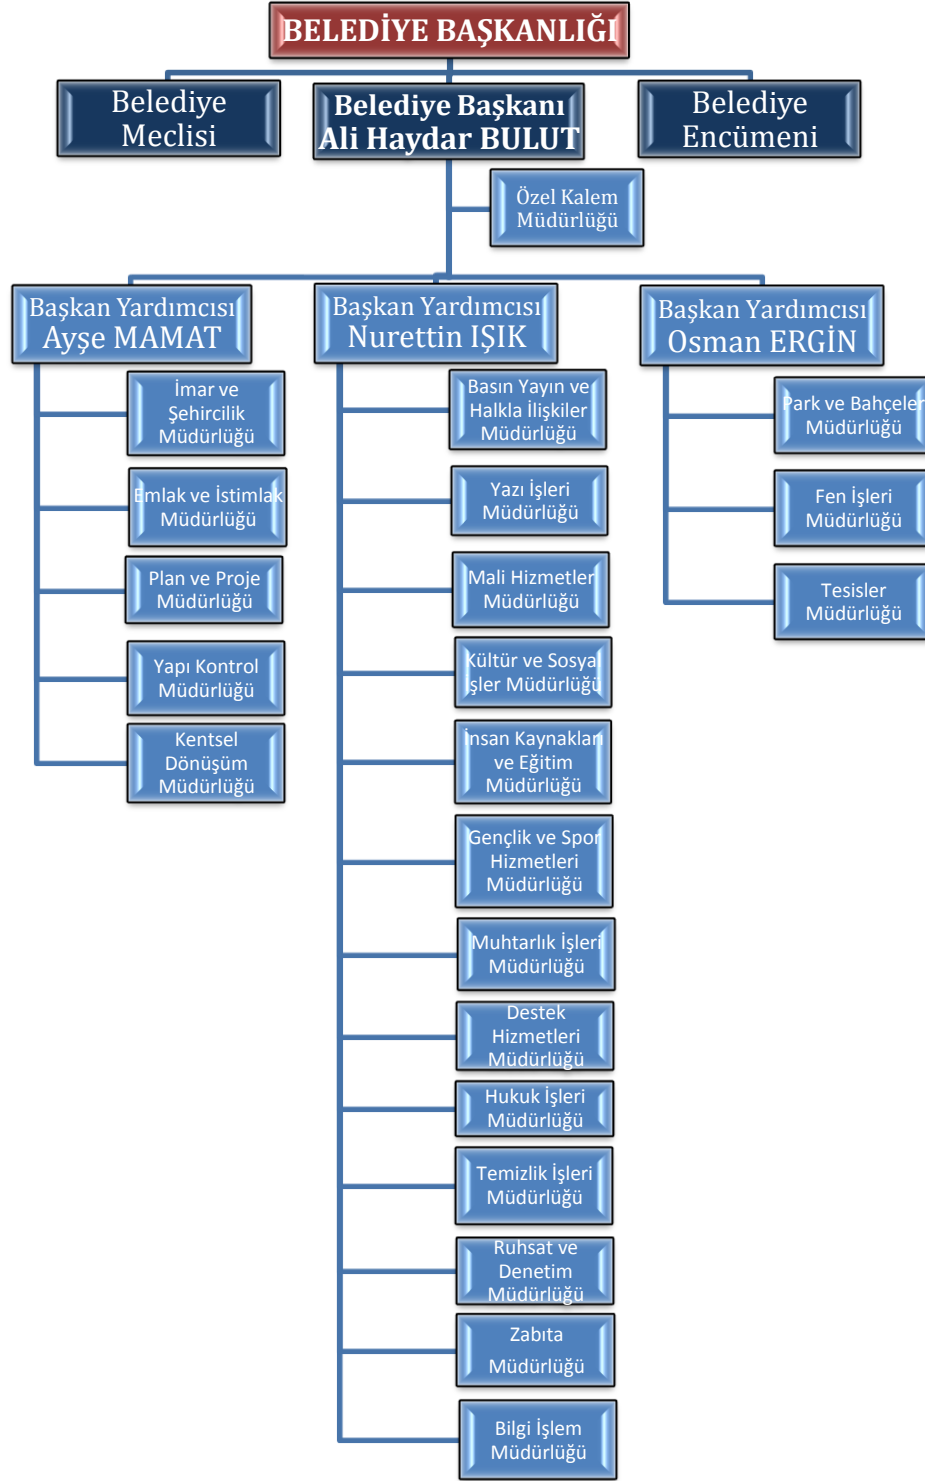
BELEDİYE BAŞKANLIĞI

Belediye Meclisi

Belediye Başkanı Ali Haydar BULUT

Belediye Encümeni

Özel Kalem Müdürlüğü

Başkan Yardımcısı Ayşe MAMAT

İmar ve Şehircilik Müdürlüğü

Emlak ve İstimlak Müdürlüğü

Plan ve Proje Müdürlüğü

Yapı Kontrol Müdürlüğü

Kentsel Dönüşüm Müdürlüğü

Başkan Yardımcısı Nurettin IŞIK

Basın Yayın ve Halkla İlişkiler Müdürlüğü

Yazı İşleri Müdürlüğü

Mali Hizmetler Müdürlüğü

Kültür ve Sosyal İşler Müdürlüğü

İnsan Kaynakları ve Eğitim Müdürlüğü

Gençlik ve Spor Hizmetleri Müdürlüğü

Muhtarlık İşleri Müdürlüğü

Destek Hizmetleri Müdürlüğü

Hukuk İşleri Müdürlüğü

Temizlik İşleri Müdürlüğü

Ruhsat ve Denetim Müdürlüğü

Zabıta Müdürlüğü

Bilgi İşlem Müdürlüğü

Başkan Yardımcısı Osman ERGİN

Park ve Bahçeler Müdürlüğü

Fen İşleri Müdürlüğü

Tesisler Müdürlüğü